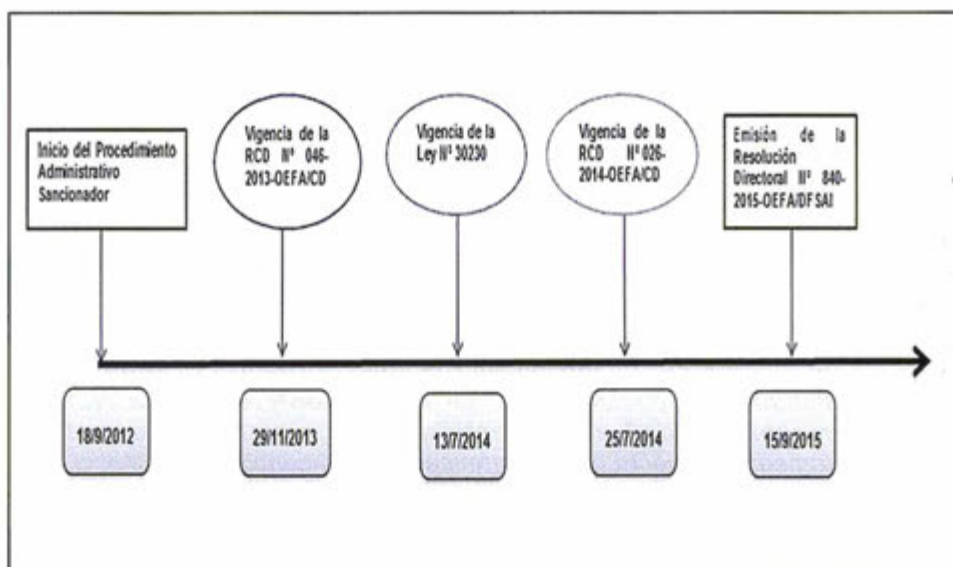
Inicio del Procedimiento Administrativo Sancionador

Vigencia de la RCD Nº 046-2013-OEFA/CD

Vigencia de la Ley Nº 30230

Vigencia de la RCD Nº 026-2014-OEFA/CD

Emisión de la Resolución Directoral Nº 840-2015-OEFA/DFSAI

18/9/2012

29/11/2013

13/7/2014

25/7/2014

15/9/2015